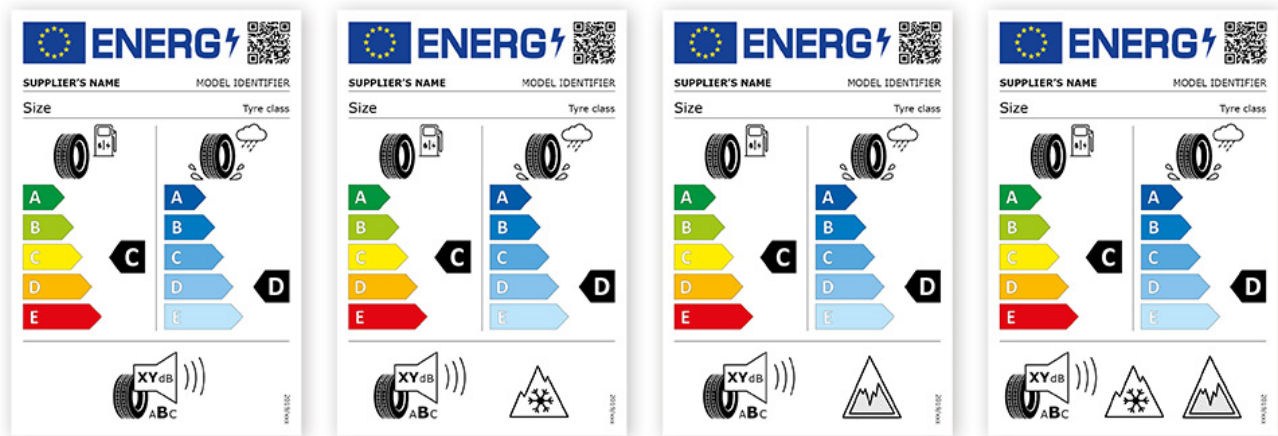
ENERG

SUPPLIER'S NAME MODEL IDENTIFIER

Size Tyre class

A
B
C
D
E

C

A
B
C
D
E

D

XYdB
ABC

2019/xxx

ENERG

SUPPLIER'S NAME MODEL IDENTIFIER

Size Tyre class

A
B
C
D
E

C

A
B
C
D
E

D

XYdB
ABC

2019/xxx

ENERG

SUPPLIER'S NAME MODEL IDENTIFIER

Size Tyre class

A
B
C
D
E

C

A
B
C
D
E

D

XYdB
ABC

2019/xxx

ENERG

SUPPLIER'S NAME MODEL IDENTIFIER

Size Tyre class

A
B
C
D
E

C

A
B
C
D
E

D

XYdB
ABC

2019/xxx